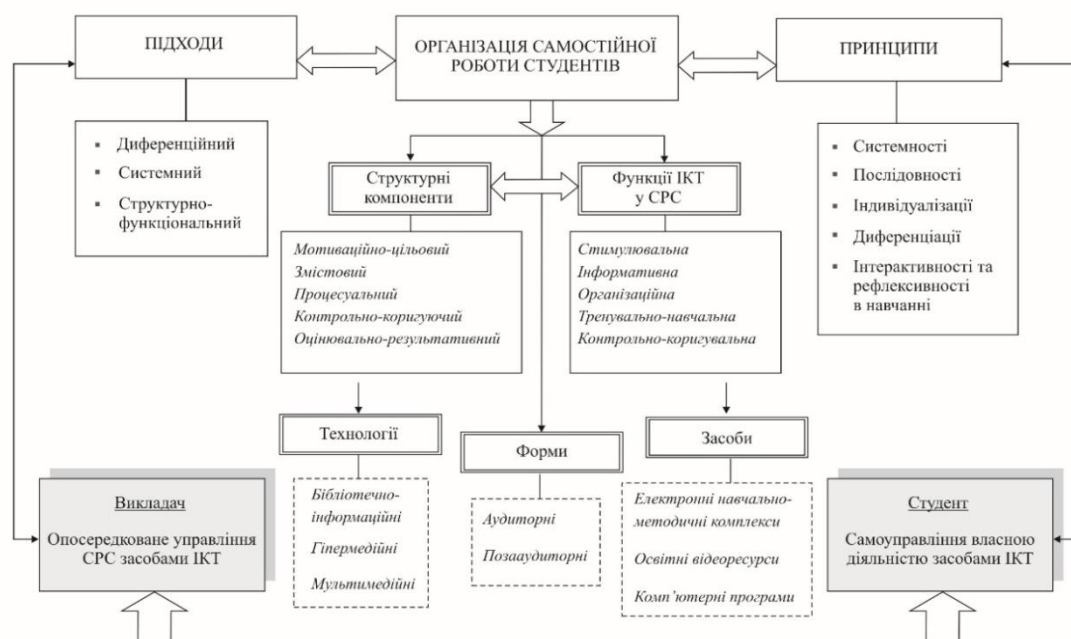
ПІДХОДИ

ОРГАНІЗАЦІЯ САМОСТІЙНОЇ РОБОТИ СТУДЕНТІВ

ПРИНЦИПИ

- Диференційний
- Системний
- Структурно-функціональний

Структурні компоненти

Функції ІКТ у СРС

- Системності
- Послідовності
- Індивідуалізації
- Диференціації
- Інтерактивності та рефлексивності в навчанні

*Мотиваційно-цільовий*
*Змістовий*
*Процесуальний*
*Контрольно-коригуючий*
*Оцінювально-результативний*

*Стимулювальна*
*Інформативна*
*Організаційна*
*Тренувально-навчальна*
*Контрольно-коригувальна*

Технології

Форми

Засоби

Викладач

Опосередковане управління СРС засобами ІКТ

*Бібліотечно-інформаційні*
*Гіпермедійні*
*Мультимедійні*

*Аудиторні*
*Позааудиторні*

*Електронні навчально-методичні комплекси*
*Освітні відеоресурси*
*Комп'ютерні програми*

Студент

Самоуправління власною діяльністю засобами ІКТ